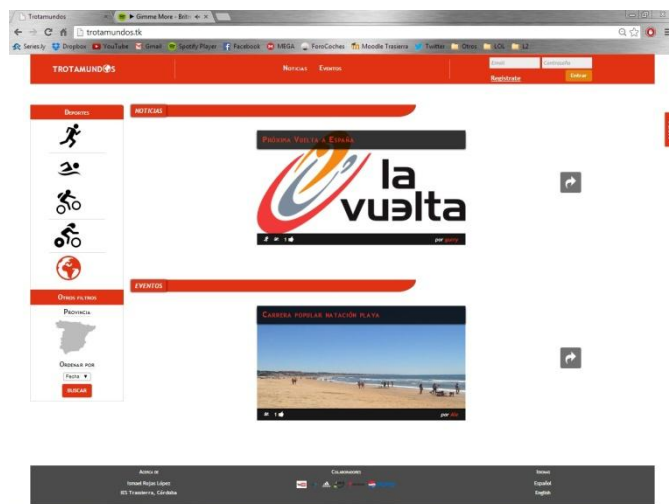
Trotamundos
▶ Gimme More - Britn
trotamundos.tk
Series.ly Dropbox YouTube Gmail Spotify Player Facebook MEGA ForoCoches Moodle Trassierra Twitter Otros LOL L2

TROTAMUNDOS
Noticias Eventos
Email Contraseña
Entrar
Registrate

Deportes

Otros filtros
Provincia
Ordenar por
Fecha
BUSCAR

NOTICIAS
Próxima Vuelta a España
la vuelta
1
por garry

EVENTOS
Carrera popular natación playa
1
por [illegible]

Acerca de
Ismael Rojas López
IES Trassierra, Córdoba
Colaboradores
Idioma
Español
English